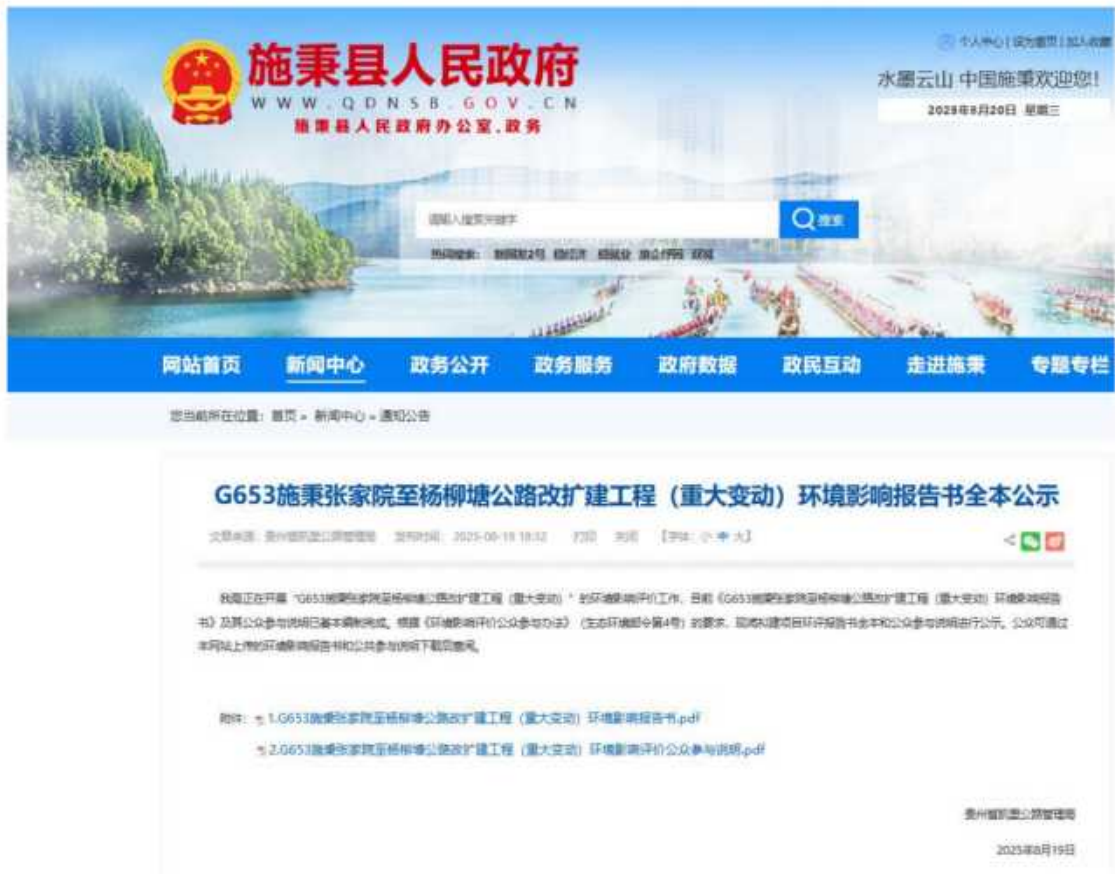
施秉县人民政府
WWW.QDNSB.GOV.CN
施秉县人民政府办公室.政务

个人中心 | 设为首页 | 加入收藏
水墨云山 中国施秉欢迎您!
2025年8月20日 星期三

请输入搜索关键字
搜索
热词搜索： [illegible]

网站首页 新闻中心 政务公开 政务服务 政府数据 政民互动 走进施秉 专题专栏

您当前所在位置：首页 » 新闻中心 » 通知公告

G653施秉张家院至杨柳塘公路改扩建工程（重大变动）环境影响报告书全本公示

文章来源：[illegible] 发布时间：2025-08-19 18:32 打印 关闭 【字体：小 中 大】

我局正在开展"G653施秉张家院至杨柳塘公路改扩建工程（重大变动）"的环境影响评价工作，目前《G653施秉张家院至杨柳塘公路改扩建工程（重大变动）环境影响报告书》及其公众参与说明已基本编制完成。根据《环境影响评价公众参与办法》（生态环境部令第4号）的要求，现将拟建项目环评报告书全本和公众参与说明进行公示。公众可通过本网站上传的环境影响报告书和公共参与说明下载查阅。

附件：1.G653施秉张家院至杨柳塘公路改扩建工程（重大变动）环境影响报告书.pdf
2.G653施秉张家院至杨柳塘公路改扩建工程（重大变动）环境影响评价公众参与说明.pdf

贵州省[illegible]公路管理局
2025年8月19日